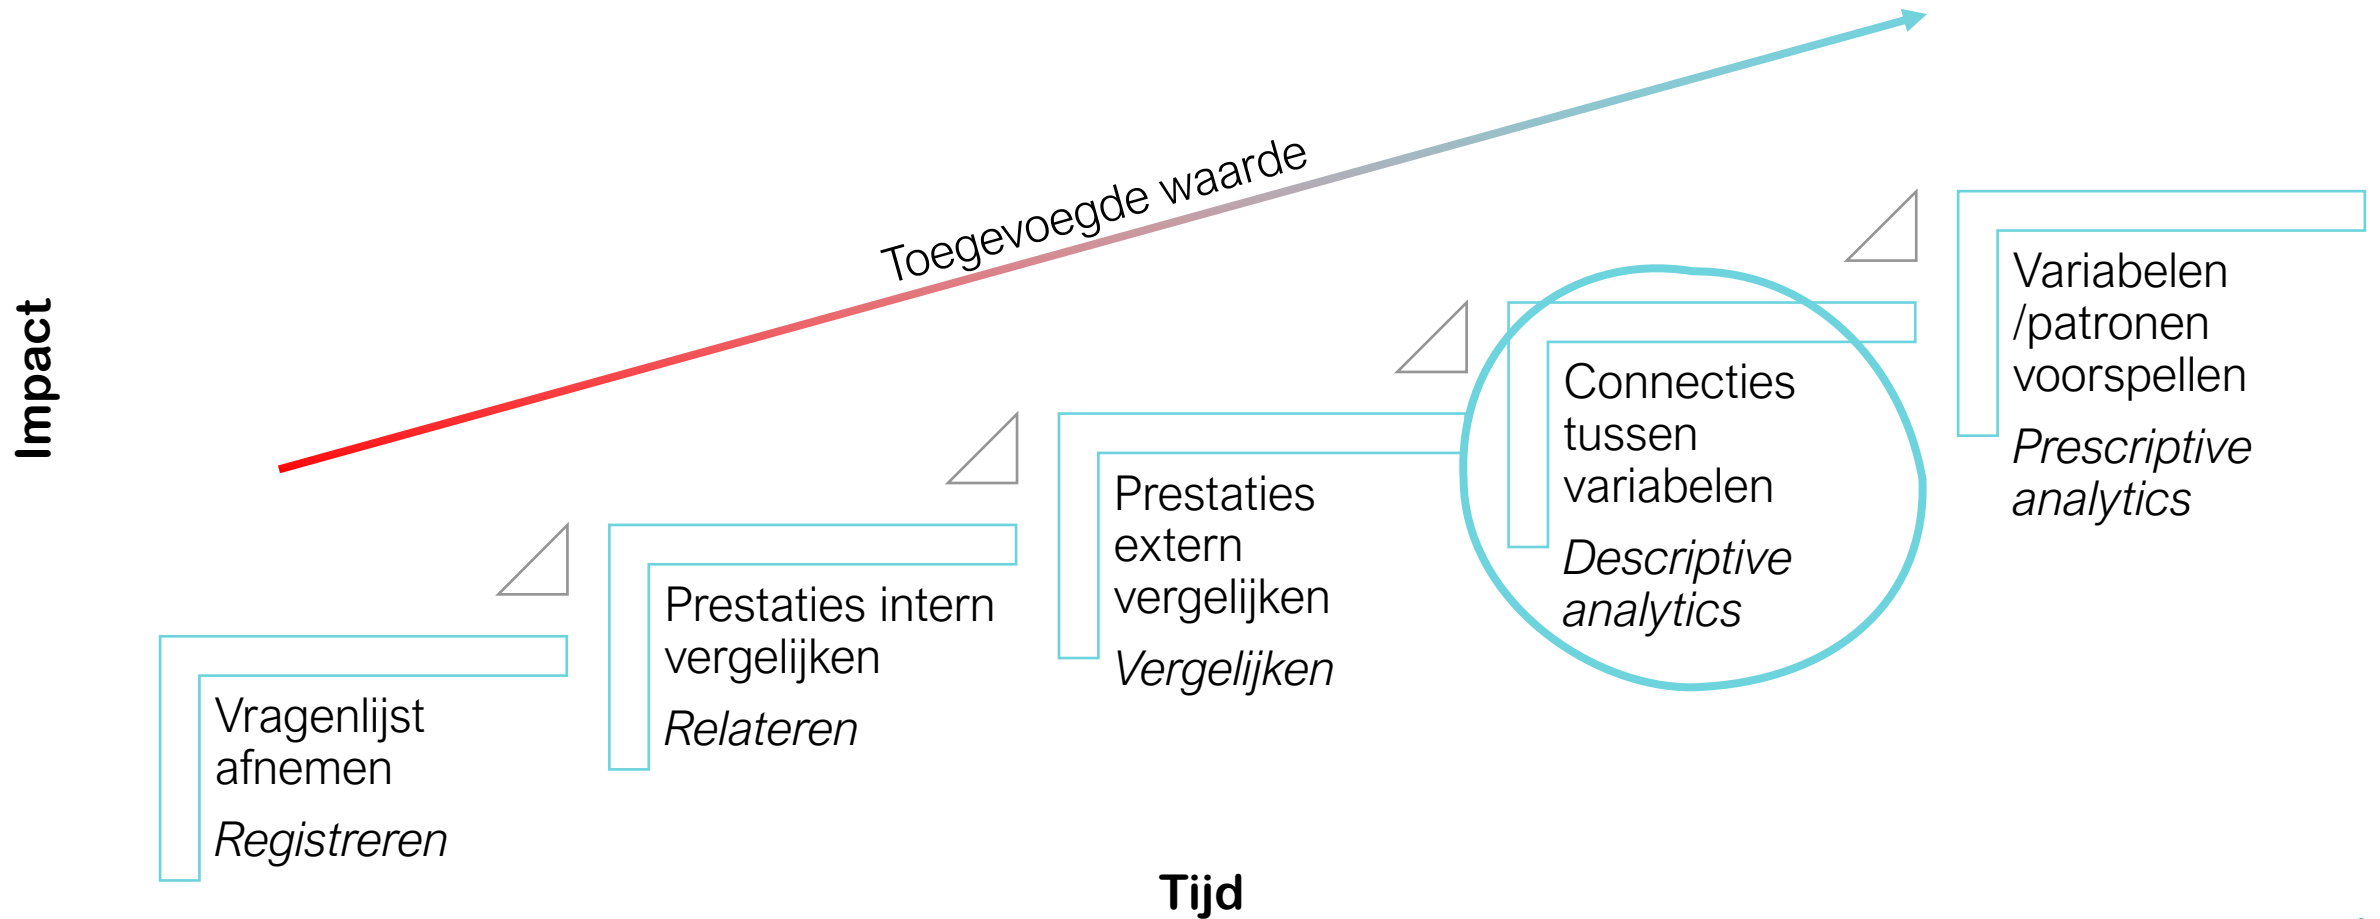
Toegevoegde waarde

Impact

Vragenlijst afnemen
*Registreren*

Prestaties intern vergelijken
*Relateren*

Prestaties extern vergelijken
*Vergelijken*

Connecties tussen variabelen
*Descriptive analytics*

Variabelen /patronen voorspellen
*Prescriptive analytics*

Tijd